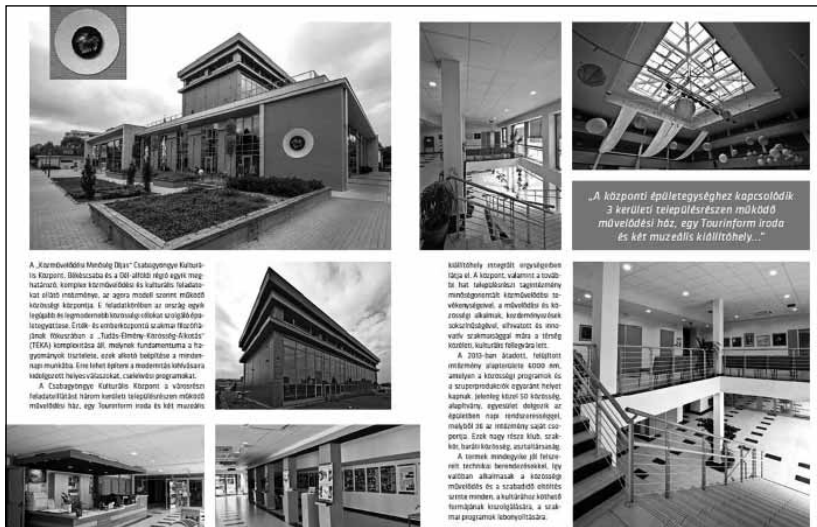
„A központi épületegységhez kapcsolódik 3 kerületi településrészen működő művelődési ház, egy Tourinform iroda és két muzeális kiállítóhely...”

A „Közművelődési Minőség Díjas” Csabagyöngye Kulturális Központ, Békéscsaba és a Dél-alföldi régió egyik meghatározó, komplex közművelődési és kulturális feladatokat ellátó intézménye, az agora modell szerint működő közművelődési központja. E feladatkörében az ország egyik legjobbin és legmodernebb közösségi célokat szolgáló épületegyüttese. Értők- és emberközpontú szakmai filozófiájának fókuszában a „Tudás-Élmény-Közösség-Alkotás” (TEKA) komplexitása áll, melynek fundamentuma a hagyományok tisztelete, ezek alkotó beépítése a mindennapi munkába. Erre lehet építeni a modernitás kihívásaira kidolgozott helyes válaszokat, cselekvési programokat.

A Csabagyöngye Kulturális Központ a városrészi feladatellátást három kerületi településrészen működő művelődési ház, egy Tourinform iroda és két muzeális kiállítóhely integrált egységben látja el. A központ, valamint a további hat településrészen tagintézmény mindegyikenmát közművelődési tevékenységével, a művelődési és közösségi alkalmak, kezdeményezések sokszínűségével, elhivatott és innovatív szakmaiságával mára a térség kiemelt, kulturális fellegvára lett.

A 2013-ban átadott, felújított intézmény alapterülete 4000 nm, amelyen a közösségi programok és a szuperprodukciók egyaránt helyet kapnak. Jelenleg közel 50 közösség, alapítvány, egyesület dolgozik az épületben napi rendszerességgel, melyből 26 az intézmény saját csoportja. Ezek nagy része klub, szakkör, baráti közösség, művészeti csoport.

A termek mindegyike jól felszerelt technikai berendezésekkel, így valóban alkalmasak a közösségi művelődés és a szabadidő eltöltés szinte minden, a kultúrához köthető formájának kiszolgálására, a szakmai programok lebonyolítására.